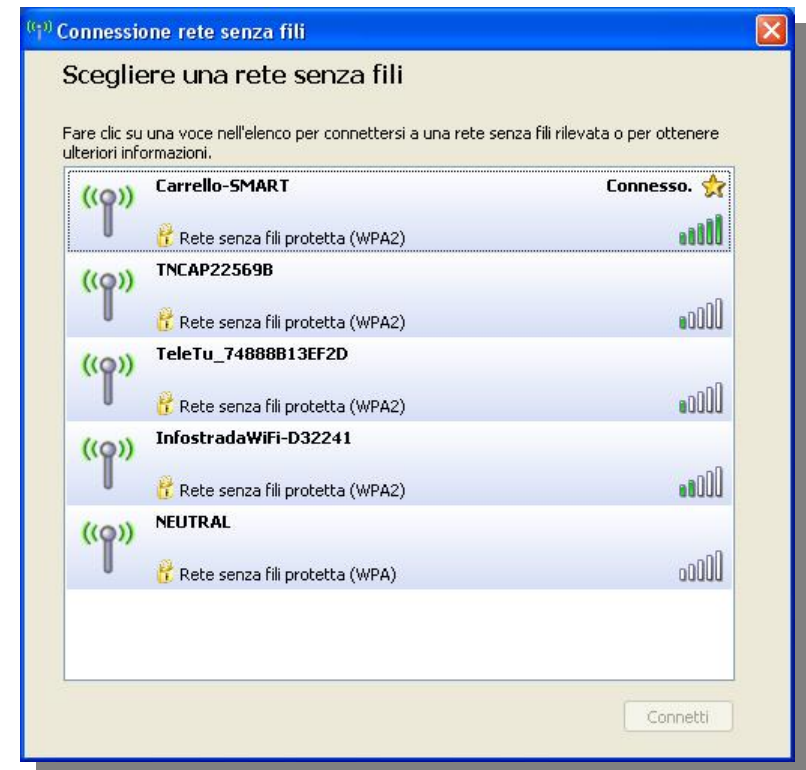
Connessione rete senza fili

Scegliere una rete senza fili

Fare clic su una voce nell'elenco per connettersi a una rete senza fili rilevata o per ottenere ulteriori informazioni.

Carrello-SMART
Connesso.
Rete senza fili protetta (WPA2)

TNCAP22569B
Rete senza fili protetta (WPA2)

TeleTu_74888B13EF2D
Rete senza fili protetta (WPA2)

InfostradaWiFi-D32241
Rete senza fili protetta (WPA2)

NEUTRAL
Rete senza fili protetta (WPA)

Connetti